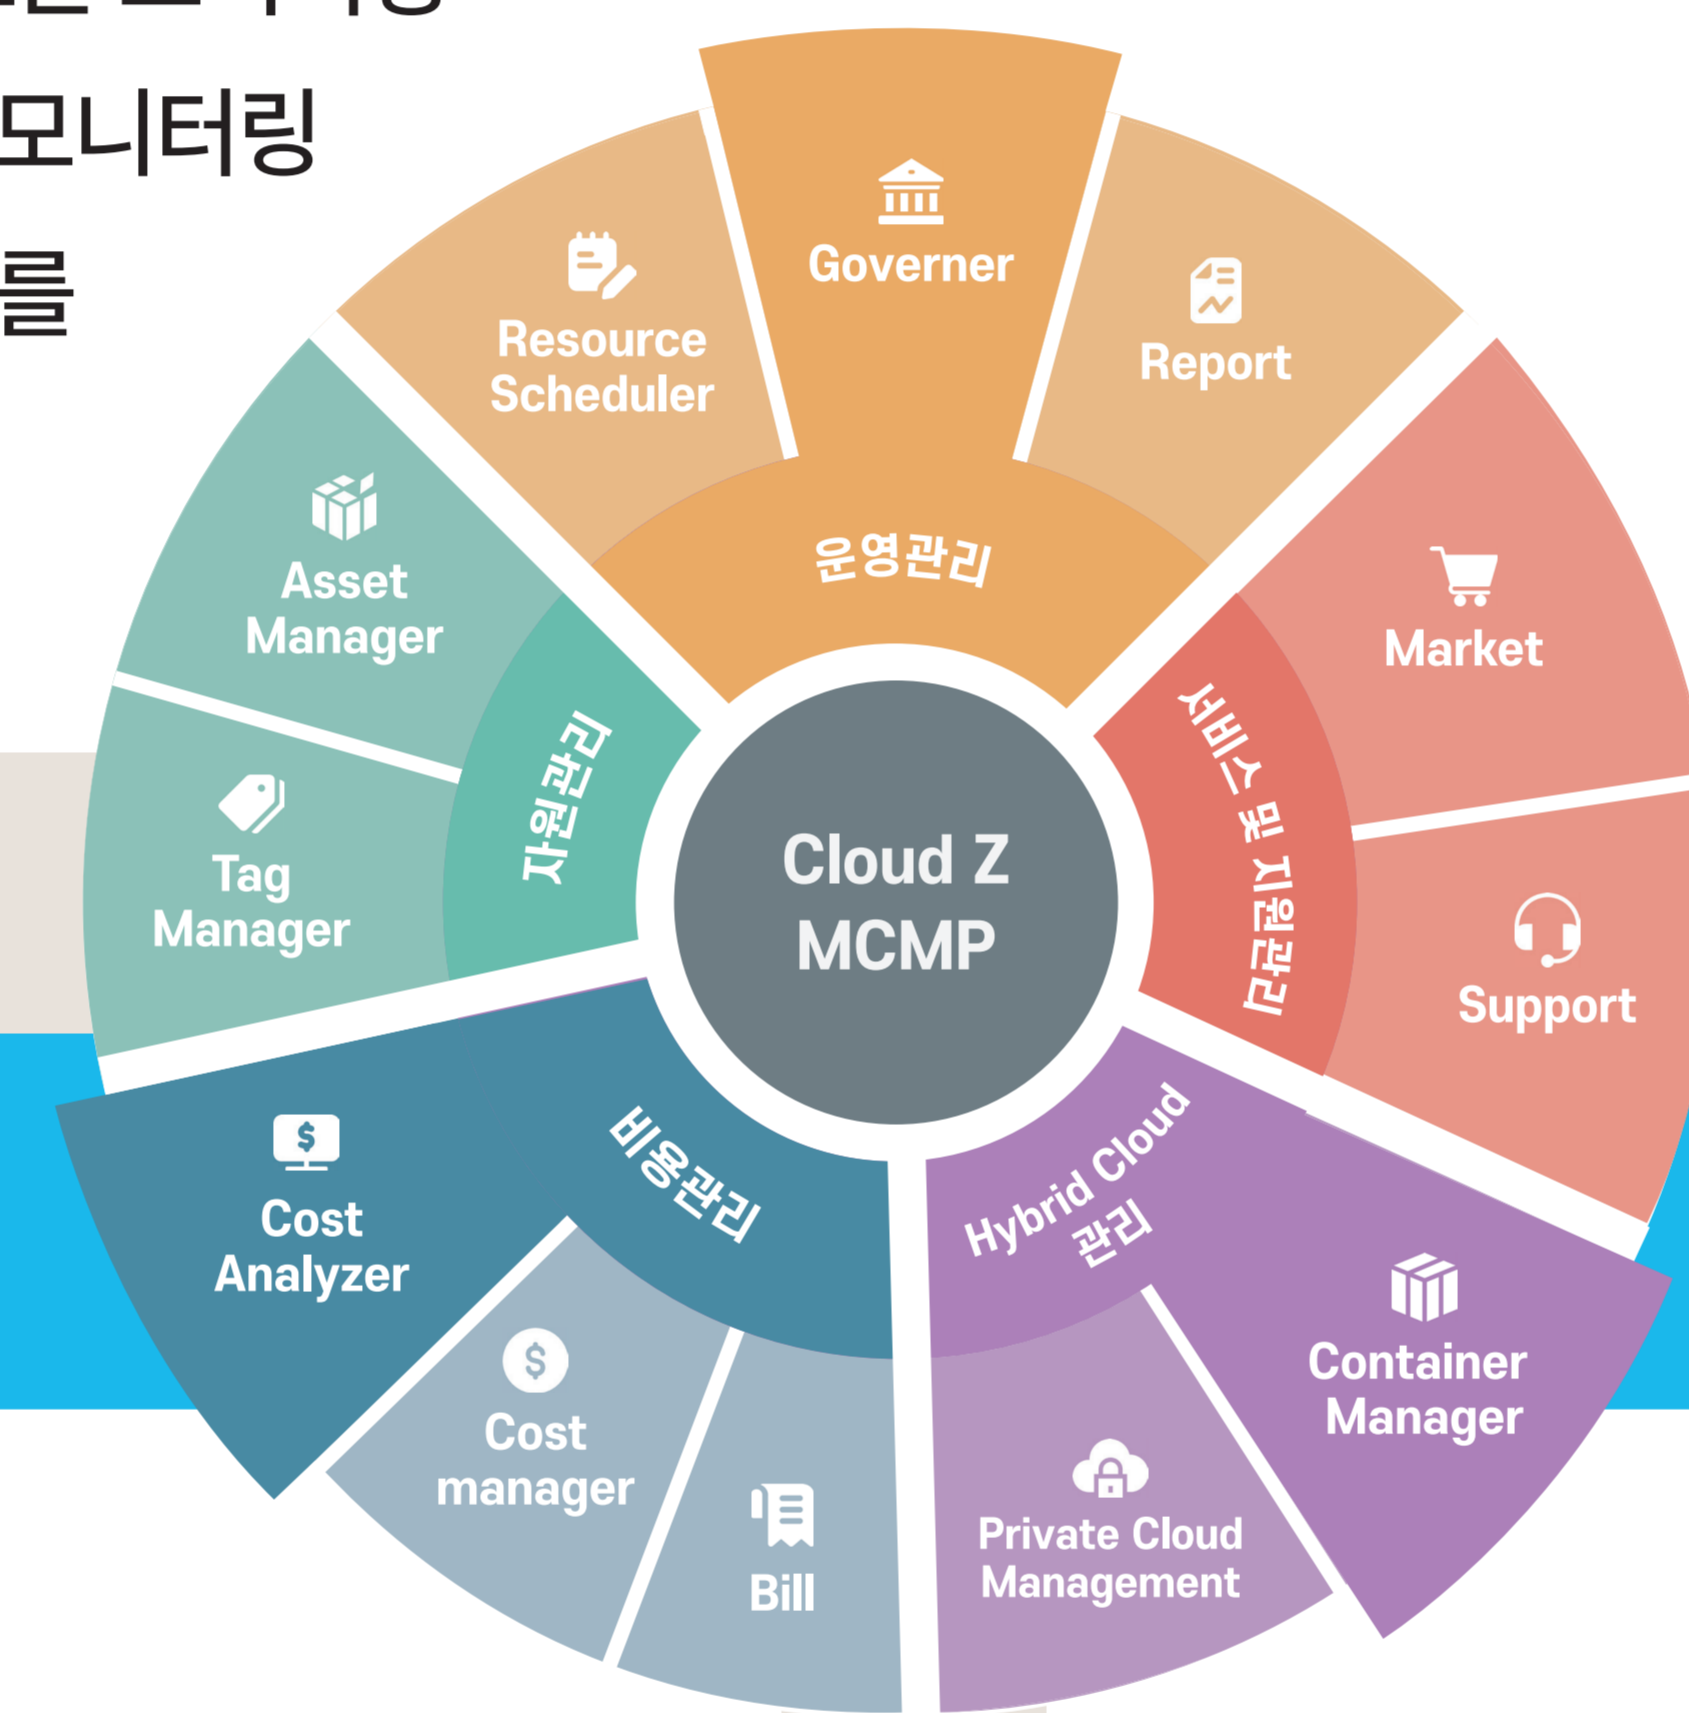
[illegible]
모니터링
를

Governer
Resource Scheduler
Report
운영관리
Asset Manager
Tag Manager
자원관리
Market
Support
서비스 및 지원관리
Cloud Z MCMP
Cost Analyzer
비용관리
Cost manager
Bill
Hybrid Cloud 관리
Container Manager
Private Cloud Management